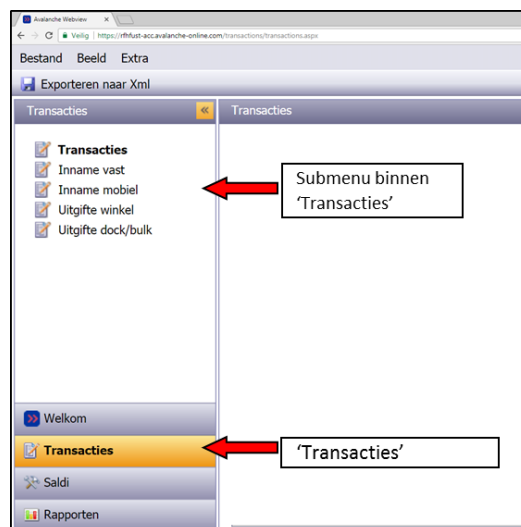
Avalanche Webview ×

Veilig | https://rfhfust-acc.avalanche-online.com/transactions/transactions.aspx

Bestand Beeld Extra

Exporteren naar Xml

Transacties «

Transacties

Transacties
Inname vast
Inname mobiel
Uitgifte winkel
Uitgifte dock/bulk

Submenu binnen 'Transacties'

Welkom

Transacties

'Transacties'

Saldi

Rapporten